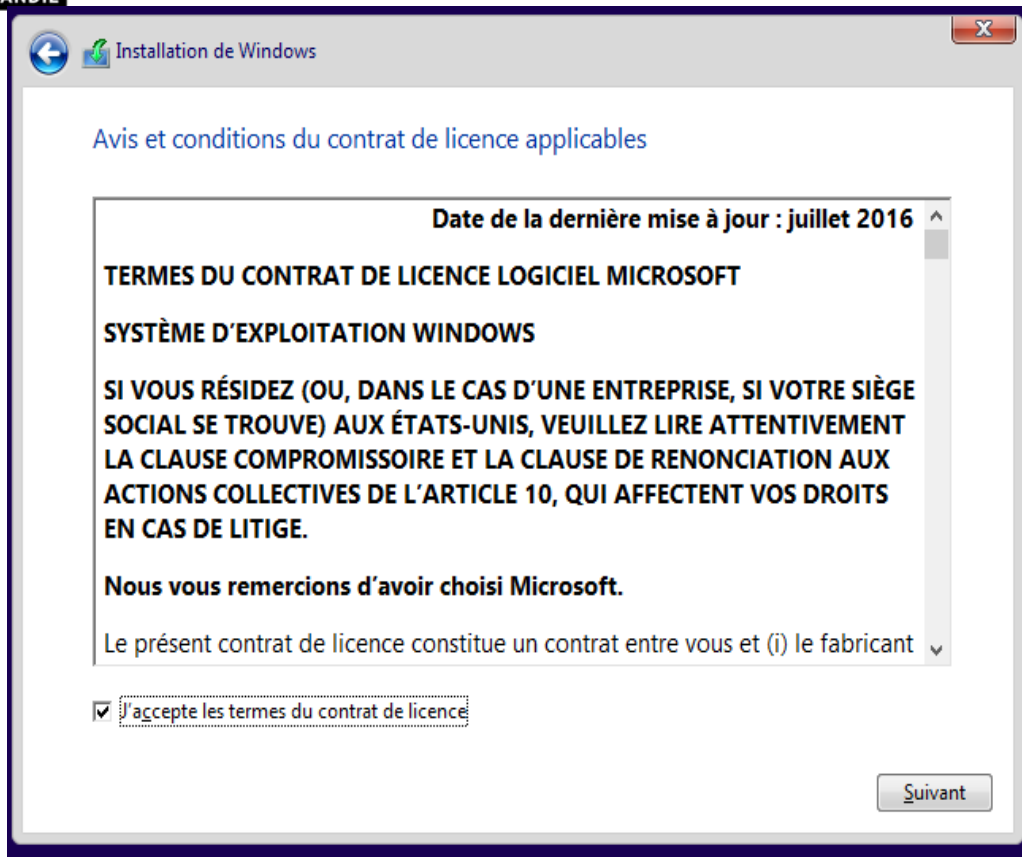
Installation de Windows

Avis et conditions du contrat de licence applicables

Date de la dernière mise à jour : juillet 2016

TERMES DU CONTRAT DE LICENCE LOGICIEL MICROSOFT

SYSTÈME D'EXPLOITATION WINDOWS

SI VOUS RÉSIDEZ (OU, DANS LE CAS D'UNE ENTREPRISE, SI VOTRE SIÈGE SOCIAL SE TROUVE) AUX ÉTATS-UNIS, VEUILLEZ LIRE ATTENTIVEMENT LA CLAUSE COMPROMISSOIRE ET LA CLAUSE DE RENONCIATION AUX ACTIONS COLLECTIVES DE L'ARTICLE 10, QUI AFFECTENT VOS DROITS EN CAS DE LITIGE.

Nous vous remercions d'avoir choisi Microsoft.

Le présent contrat de licence constitue un contrat entre vous et (i) le fabricant

J'accepte les termes du contrat de licence

Suivant